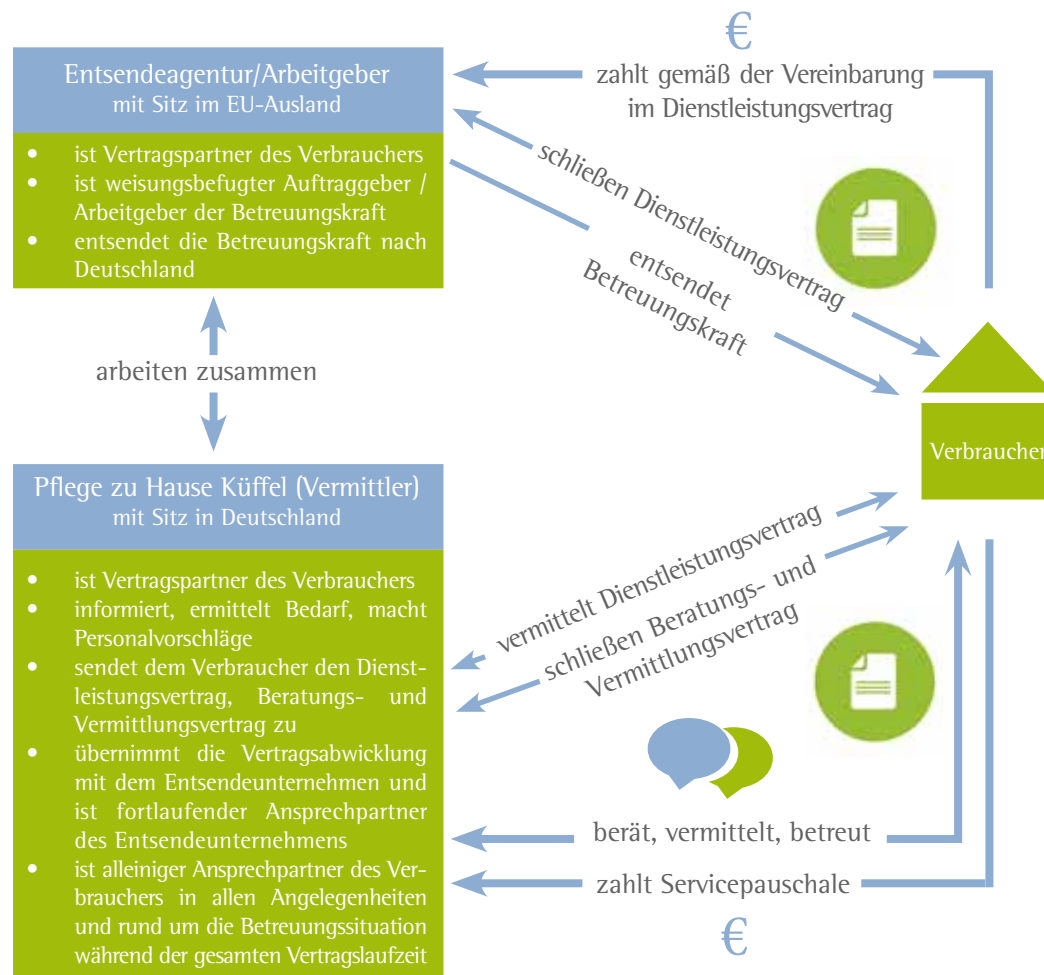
€

Entsendeagentur/Arbeitgeber
mit Sitz im EU-Ausland

zahlt gemäß der Vereinbarung im Dienstleistungsvertrag

- ist Vertragspartner des Verbrauchers
- ist weisungsbefugter Auftraggeber / Arbeitgeber der Betreuungskraft
- entsendet die Betreuungskraft nach Deutschland

schließen Dienstleistungsvertrag

entsendet Betreuungskraft

arbeiten zusammen

Verbraucher

Pflege zu Hause Küffel (Vermittler)
mit Sitz in Deutschland

- ist Vertragspartner des Verbrauchers
- informiert, ermittelt Bedarf, macht Personalvorschläge
- sendet dem Verbraucher den Dienstleistungsvertrag, Beratungs- und Vermittlungsvertrag zu
- übernimmt die Vertragsabwicklung mit dem Entsendeunternehmen und ist fortlaufender Ansprechpartner des Entsendeunternehmens
- ist alleiniger Ansprechpartner des Verbrauchers in allen Angelegenheiten und rund um die Betreuungssituation während der gesamten Vertragslaufzeit

vermittelt Dienstleistungsvertrag

schließen Beratungs- und Vermittlungsvertrag

berät, vermittelt, betreut

zahlt Servicepauschale

€